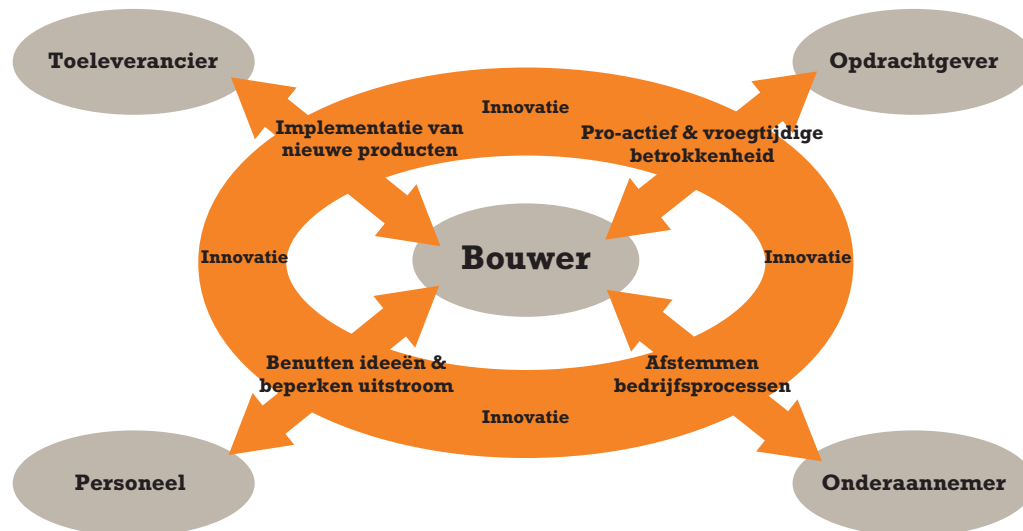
Toeleverancier

Opdrachtgever

Innovatie

Implementatie van nieuwe producten

Pro-actief & vroegtijdige betrokkenheid

Innovatie

Bouwer

Innovatie

Benutten ideeën & beperken uitstroom

Afstemmen bedrijfsprocessen

Innovatie

Personeel

Onderaannemer